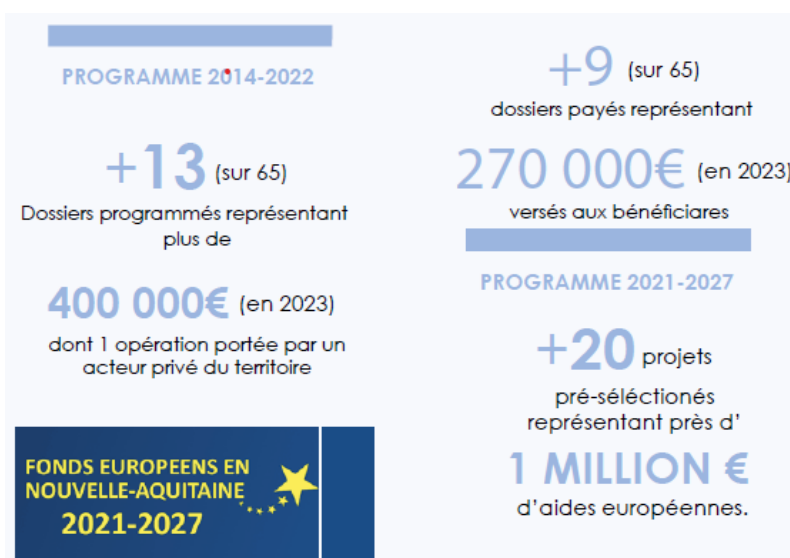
PROGRAMME 2014-2022

+13 (sur 65)
Dossiers programmés représentant plus de

400 000€ (en 2023)
dont 1 opération portée par un acteur privé du territoire

FONDS EUROPEENS EN NOUVELLE-AQUITAINE
2021-2027

+9 (sur 65)
dossiers payés représentant

270 000€ (en 2023)
versés aux bénéficiares

PROGRAMME 2021-2027

+20 projets
pré-séléctionés représentant près d'

1 MILLION €
d'aides européennes.